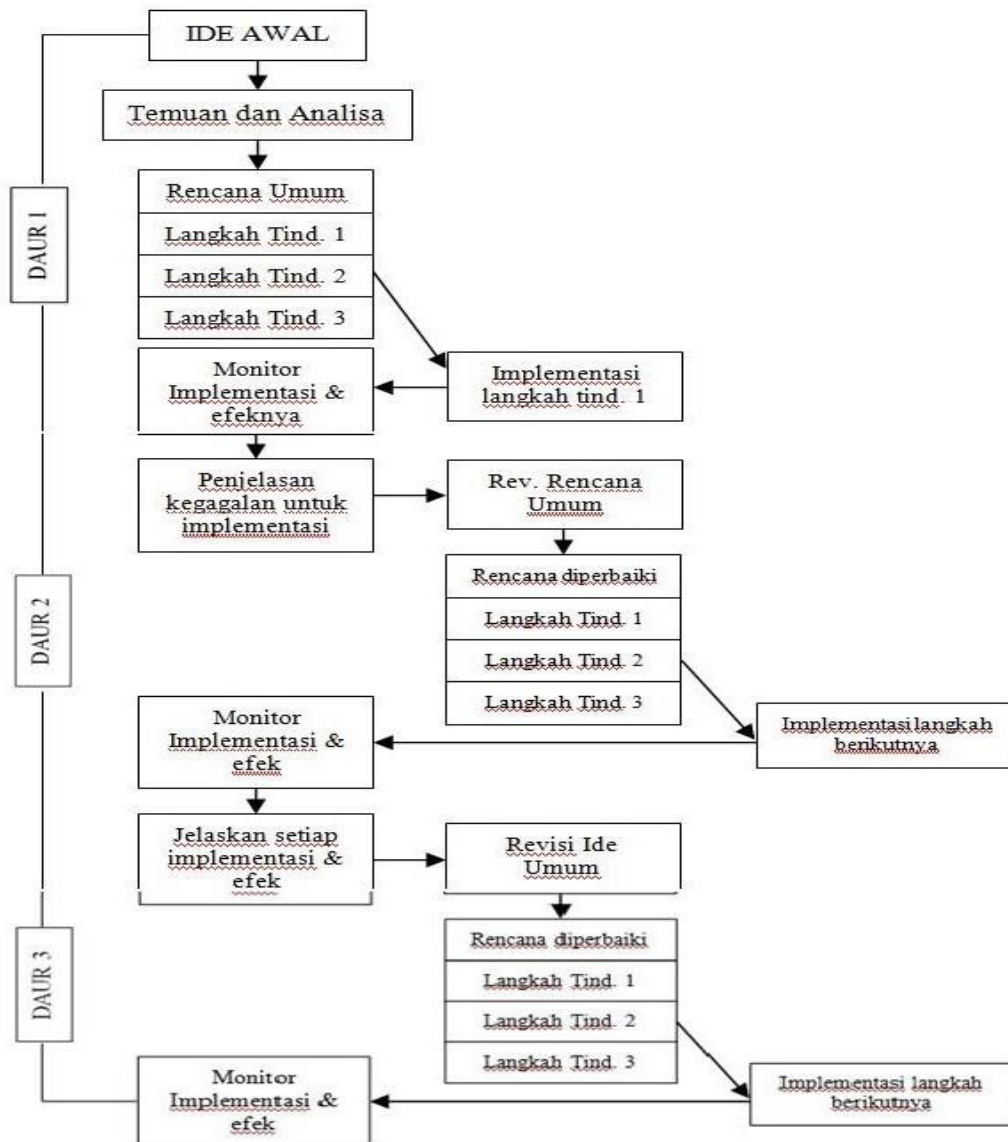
IDE AWAL

Temuan dan Analisa

DAUR 1

Rencana Umum

Langkah Tind. 1

Langkah Tind. 2

Langkah Tind. 3

Monitor Implementasi & efeknya

Implementasi langkah tind. 1

Penjelasan kegagalan untuk implementasi

Rev. Rencana Umum

DAUR 2

Rencana diperbaiki

Langkah Tind. 1

Langkah Tind. 2

Langkah Tind. 3

Monitor Implementasi & efek

Implementasi langkah berikutnya

Jelaskan setiap implementasi & efek

Revisi Ide Umum

DAUR 3

Rencana diperbaiki

Langkah Tind. 1

Langkah Tind. 2

Langkah Tind. 3

Monitor Implementasi & efek

Implementasi langkah berikutnya